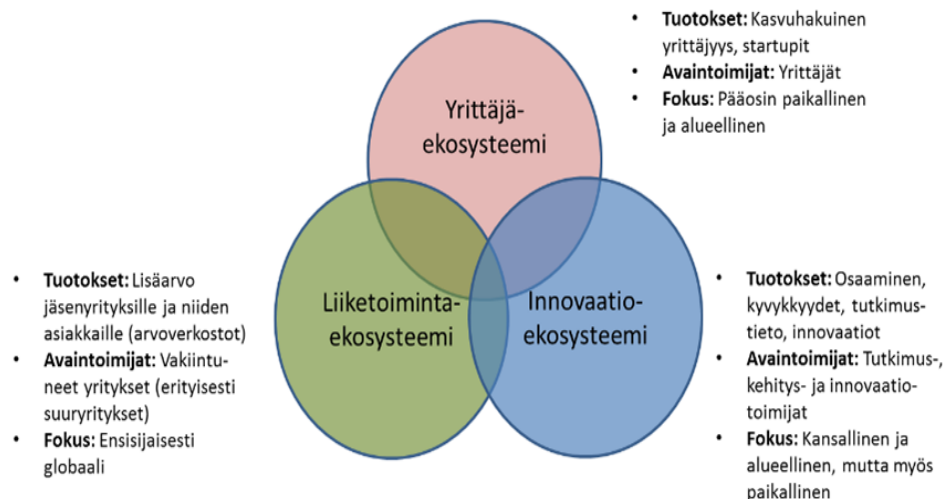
- **Tuotokset:** Kasvuhakuinen yrittäjyys, startupit
- **Avaintoimijat:** Yrittäjät
- **Fokus:** Pääosin paikallinen ja alueellinen

Yrittäjä-ekosysteemi

Liiketoiminta-ekosysteemi

Innovaatio-ekosysteemi

- **Tuotokset:** Lisäarvo jäsenyrityksille ja niiden asiakkaille (arvoverkostot)
- **Avaintoimijat:** Vakiintuneet yritykset (erityisesti suuryritykset)
- **Fokus:** Ensisijaisesti globaali

- **Tuotokset:** Osaaminen, kyvykkyydet, tutkimustieto, innovaatiot
- **Avaintoimijat:** Tutkimus-, kehitys- ja innovaatiotoimijat
- **Fokus:** Kansallinen ja alueellinen, mutta myös paikallinen